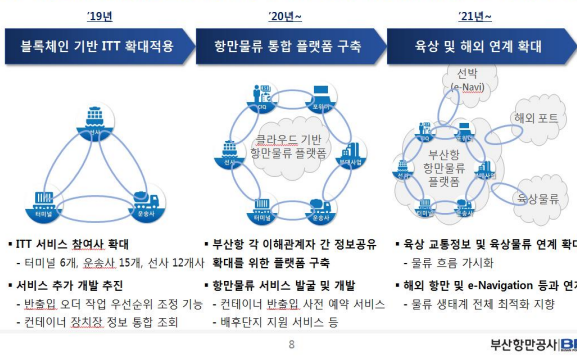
'19년

블록체인 기반 ITT 확대적용

'20년~

항만물류 통합 플랫폼 구축

'21년~

육상 및 해외 연계 확대

선사

터미널

운송사

포워더

화주

컨테이너

클라우드 기반 항만물류 플랫폼

선박 (e-Navi)

해외 포트

부산항 항만물류 플랫폼

육상물류

▪ ITT 서비스 참여사 확대

- 터미널 6개, 운송사 15개, 선사 12개사

▪ 서비스 추가 개발 추진

- 반출입 오더 작업 우선순위 조정 기능

- 컨테이너 장치장 정보 통합 조회

▪ 부산항 각 이해관계자 간 정보공유 확대를 위한 플랫폼 구축

▪ 항만물류 서비스 발굴 및 개발

- 컨테이너 반출입 사전 예약 서비스

- 배후단지 지원 서비스 등

▪ 육상 교통정보 및 육상물류 연계 확대

- 물류 흐름 가시화

▪ 해외 항만 및 e-Navigation 등과 연계

- 물류 생태계 전체 최적화 지향

8

부산항만공사 BPA